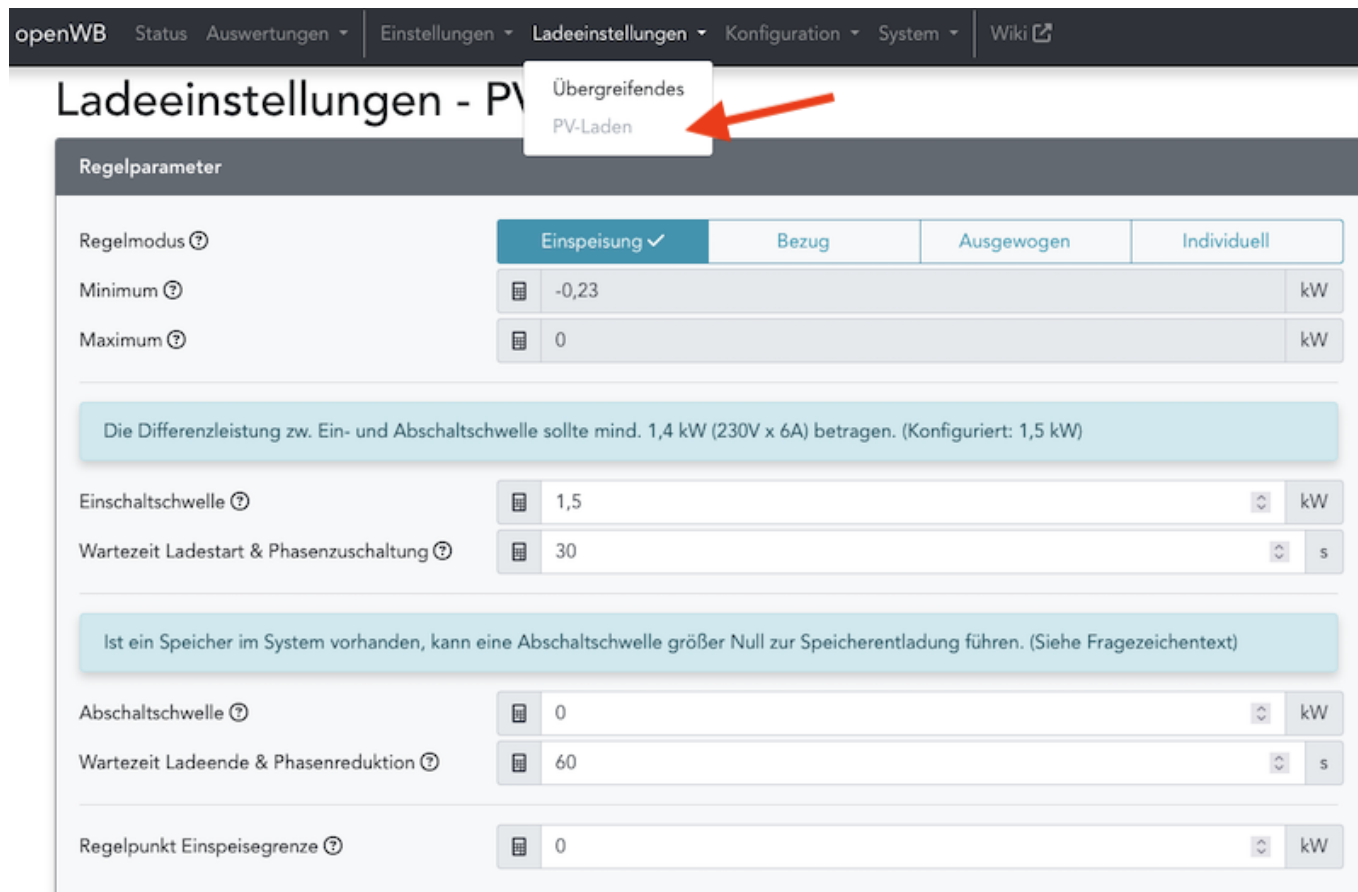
openWB Status Auswertungen ▾ Einstellungen ▾ Ladeeinstellungen ▾ Konfiguration ▾ System ▾ Wiki

Übergreifendes
PV-Laden

Ladeeinstellungen - PV

Regelparameter

Regelmodus

| Einspeisung ✓ | Bezug | Ausgewogen | Individuell |
|---|---|---|---|

Minimum -0,23 kW

Maximum 0 kW

Die Differenzleistung zw. Ein- und Abschaltschwelle sollte mind. 1,4 kW (230V x 6A) betragen. (Konfiguriert: 1,5 kW)

Einschaltschwelle 1,5 kW

Wartezeit Ladestart & Phasenzuschaltung 30 s

Ist ein Speicher im System vorhanden, kann eine Abschaltschwelle größer Null zur Speicherentladung führen. (Siehe Fragezeichentext)

Abschaltschwelle 0 kW

Wartezeit Ladeende & Phasenreduktion 60 s

Regelpunkt Einspeisegrenze 0 kW